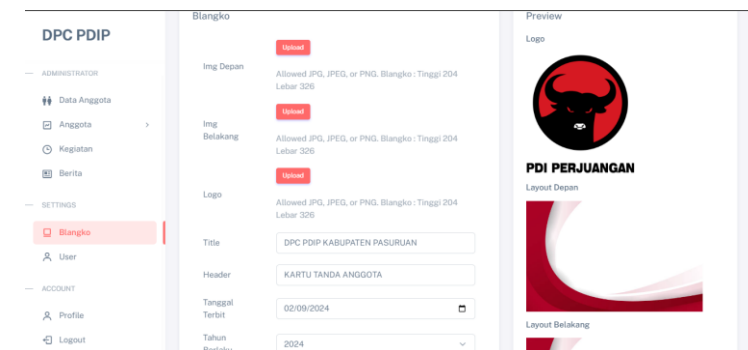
DPC PDIP

— ADMINISTRATOR

Data Anggota

Anggota

Kegiatan

Berita

— SETTINGS

Blangko

User

— ACCOUNT

Profile

Logout

Blangko

Img Depan

Upload

Allowed JPG, JPEG, or PNG. Blangko : Tinggi 204 Lebar 326

Img Belakang

Upload

Allowed JPG, JPEG, or PNG. Blangko : Tinggi 204 Lebar 326

Logo

Upload

Allowed JPG, JPEG, or PNG. Blangko : Tinggi 204 Lebar 326

Title

DPC PDIP KABUPATEN PASURUAN

Header

KARTU TANDA ANGGOTA

Tanggal Terbit

02/09/2024

Tahun Berlaku

2024

Preview

Logo

PDI PERJUANGAN

Layout Depan

Layout Belakang